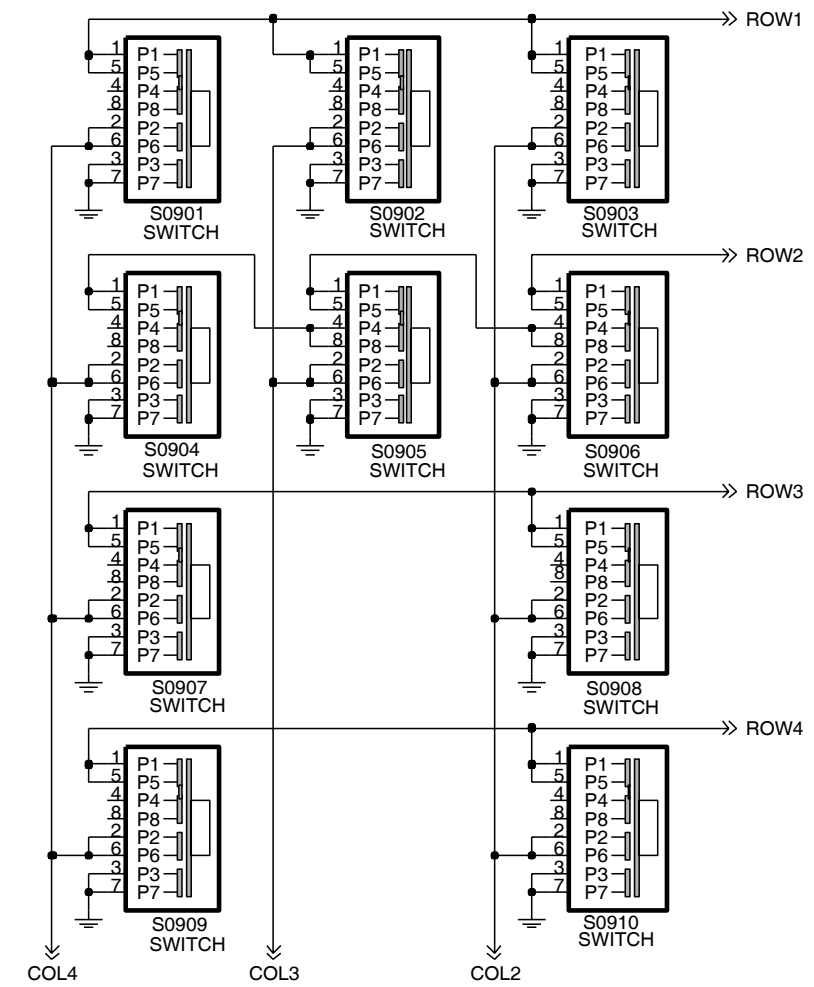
ROW1

1 P1
5 P5
4 P4
8 P8
2 P2
6 P6
3 P3
7 P7
S0901
SWITCH

1 P1
5 P5
4 P4
8 P8
2 P2
6 P6
3 P3
7 P7
S0902
SWITCH

1 P1
5 P5
4 P4
8 P8
2 P2
6 P6
3 P3
7 P7
S0903
SWITCH

ROW2

1 P1
5 P5
4 P4
8 P8
2 P2
6 P6
3 P3
7 P7
S0904
SWITCH

1 P1
5 P5
4 P4
8 P8
2 P2
6 P6
3 P3
7 P7
S0905
SWITCH

1 P1
5 P5
4 P4
8 P8
2 P2
6 P6
3 P3
7 P7
S0906
SWITCH

ROW3

1 P1
5 P5
4 P4
8 P8
2 P2
6 P6
3 P3
7 P7
S0907
SWITCH

1 P1
5 P5
4 P4
8 P8
2 P2
6 P6
3 P3
7 P7
S0908
SWITCH

ROW4

1 P1
5 P5
4 P4
8 P8
2 P2
6 P6
3 P3
7 P7
S0909
SWITCH

1 P1
5 P5
4 P4
8 P8
2 P2
6 P6
3 P3
7 P7
S0910
SWITCH

COL4
COL3
COL2